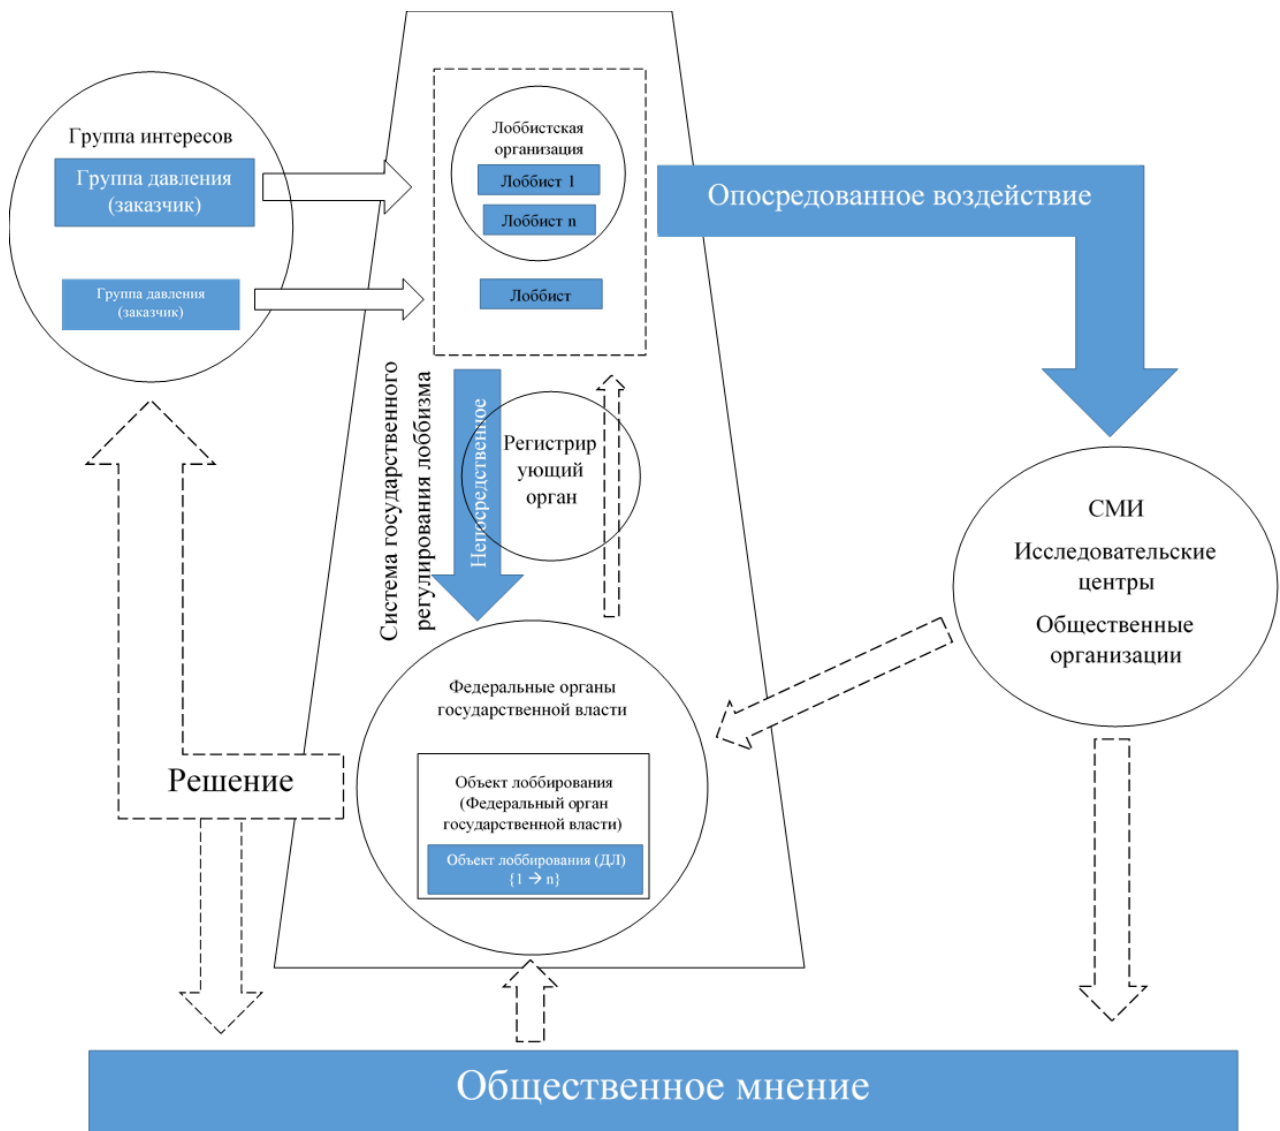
Группа интересов

Группа давления (заказчик)

Группа давления (заказчик)

Лоббистская организация

Лоббист 1

Лоббист n

Лоббист

Опосредованное воздействие

Система государственного регулирования лоббизма

Непосредственное

Регистрирующий орган

СМИ

Исследовательские центры

Общественные организации

Федеральные органы государственной власти

Объект лоббирования (Федеральный орган государственной власти)

Объект лоббирования (ДЛ) {1 → n}

Решение

Общественное мнение